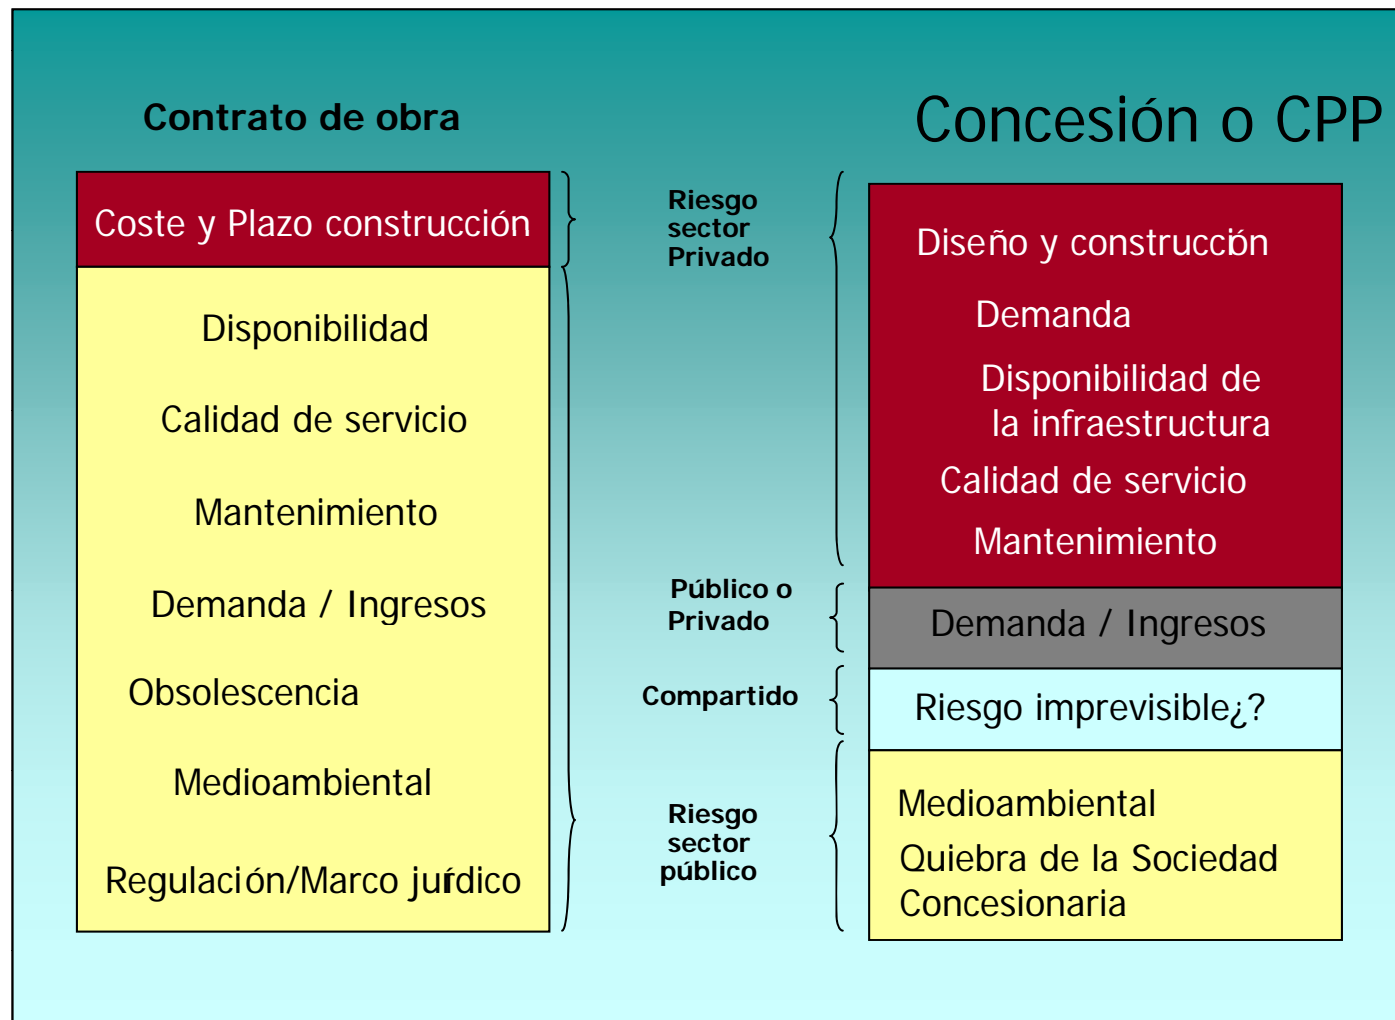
Contrato de obra

Concesión o CPP

Coste y Plazo construcción

Disponibilidad

Calidad de servicio

Mantenimiento

Demanda / Ingresos

Obsolescencia

Medioambiental

Regulación/Marco jurídico

Riesgo sector Privado

Público o Privado

Compartido

Riesgo sector público

Diseño y construcción

Demanda

Disponibilidad de la infraestructura

Calidad de servicio

Mantenimiento

Demanda / Ingresos

Riesgo imprevisible¿?

Medioambiental

Quiebra de la Sociedad Concesionaria